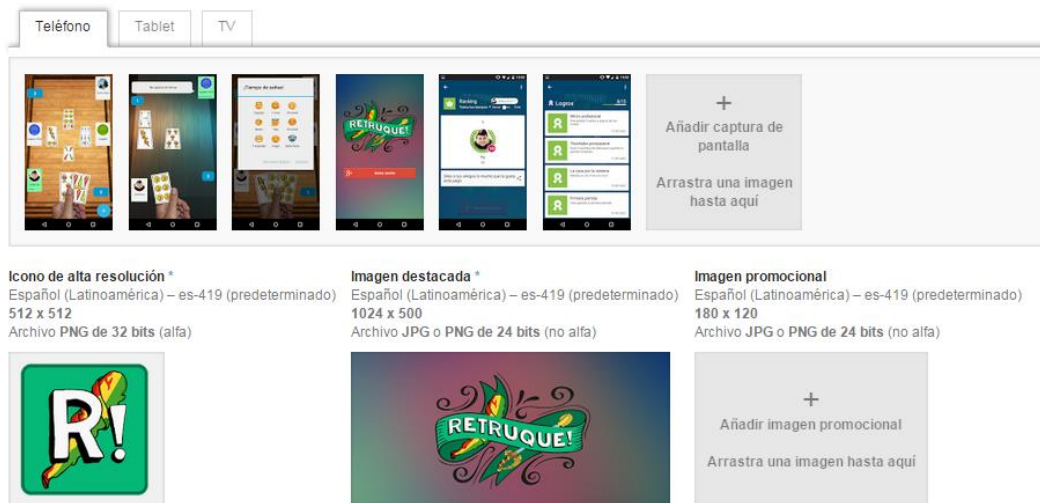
Teléfono | Tablet | TV

RETRUQUE!

+
Añadir captura de pantalla

Arrastra una imagen hasta aquí

Icono de alta resolución *
Español (Latinoamérica) – es-419 (predeterminado)
512 x 512
Archivo PNG de 32 bits (alfa)

R!

Imagen destacada *
Español (Latinoamérica) – es-419 (predeterminado)
1024 x 500
Archivo JPG o PNG de 24 bits (no alfa)

RETRUQUE!

Imagen promocional
Español (Latinoamérica) – es-419 (predeterminado)
180 x 120
Archivo JPG o PNG de 24 bits (no alfa)

+
Añadir imagen promocional

Arrastra una imagen hasta aquí